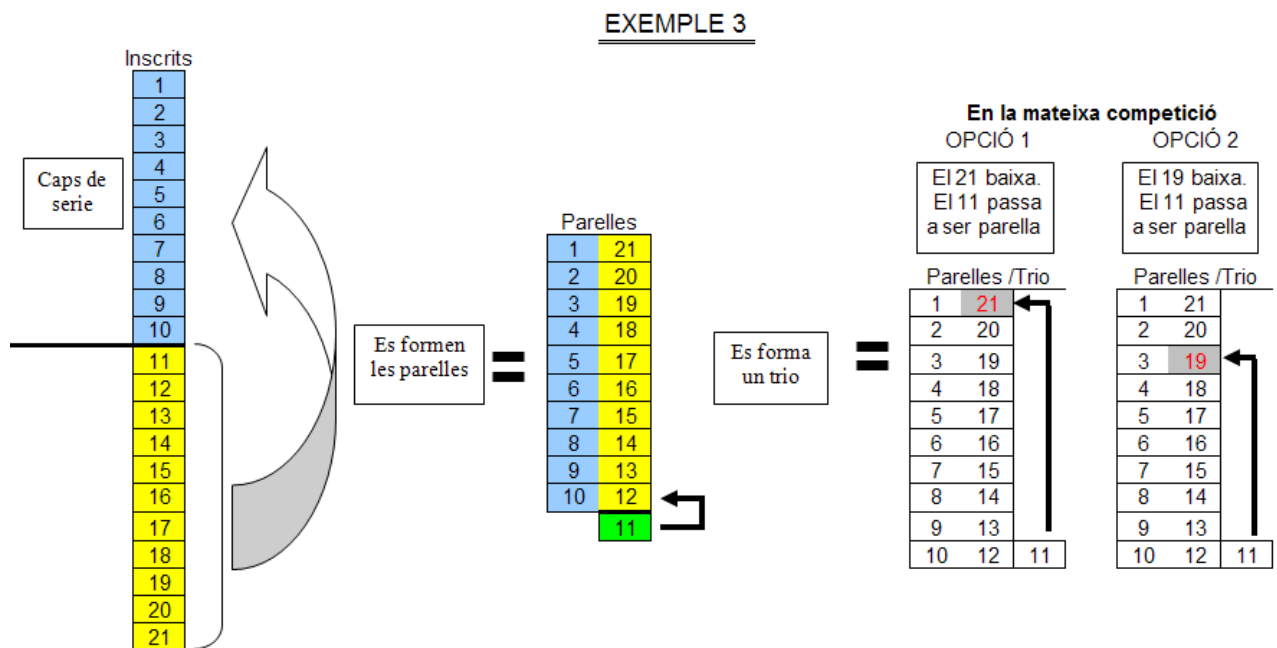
EXEMPLE 3

Inscrits

| 1 |
|---|
| 2 |
| 3 |
| 4 |
| 5 |
| 6 |
| 7 |
| 8 |
| 9 |
| 10 |
| 11 |
| 12 |
| 13 |
| 14 |
| 15 |
| 16 |
| 17 |
| 18 |
| 19 |
| 20 |
| 21 |

Caps de serie

Es formen les parelles

=

Parelles

| 1 | 21 |
|---|---|
| 2 | 20 |
| 3 | 19 |
| 4 | 18 |
| 5 | 17 |
| 6 | 16 |
| 7 | 15 |
| 8 | 14 |
| 9 | 13 |
| 10 | 12 |
| | 11 |

Es forma un trio

=

En la mateixa competició

OPCIÓ 1

El 21 baixa. El 11 passa a ser parella

Parelles /Trio

| 1 | 21 | |
|---|---|---|
| 2 | 20 | |
| 3 | 19 | |
| 4 | 18 | |
| 5 | 17 | |
| 6 | 16 | |
| 7 | 15 | |
| 8 | 14 | |
| 9 | 13 | |
| 10 | 12 | 11 |

OPCIÓ 2

El 19 baixa. El 11 passa a ser parella

Parelles /Trio

| 1 | 21 | |
|---|---|---|
| 2 | 20 | |
| 3 | 19 | |
| 4 | 18 | |
| 5 | 17 | |
| 6 | 16 | |
| 7 | 15 | |
| 8 | 14 | |
| 9 | 13 | |
| 10 | 12 | 11 |